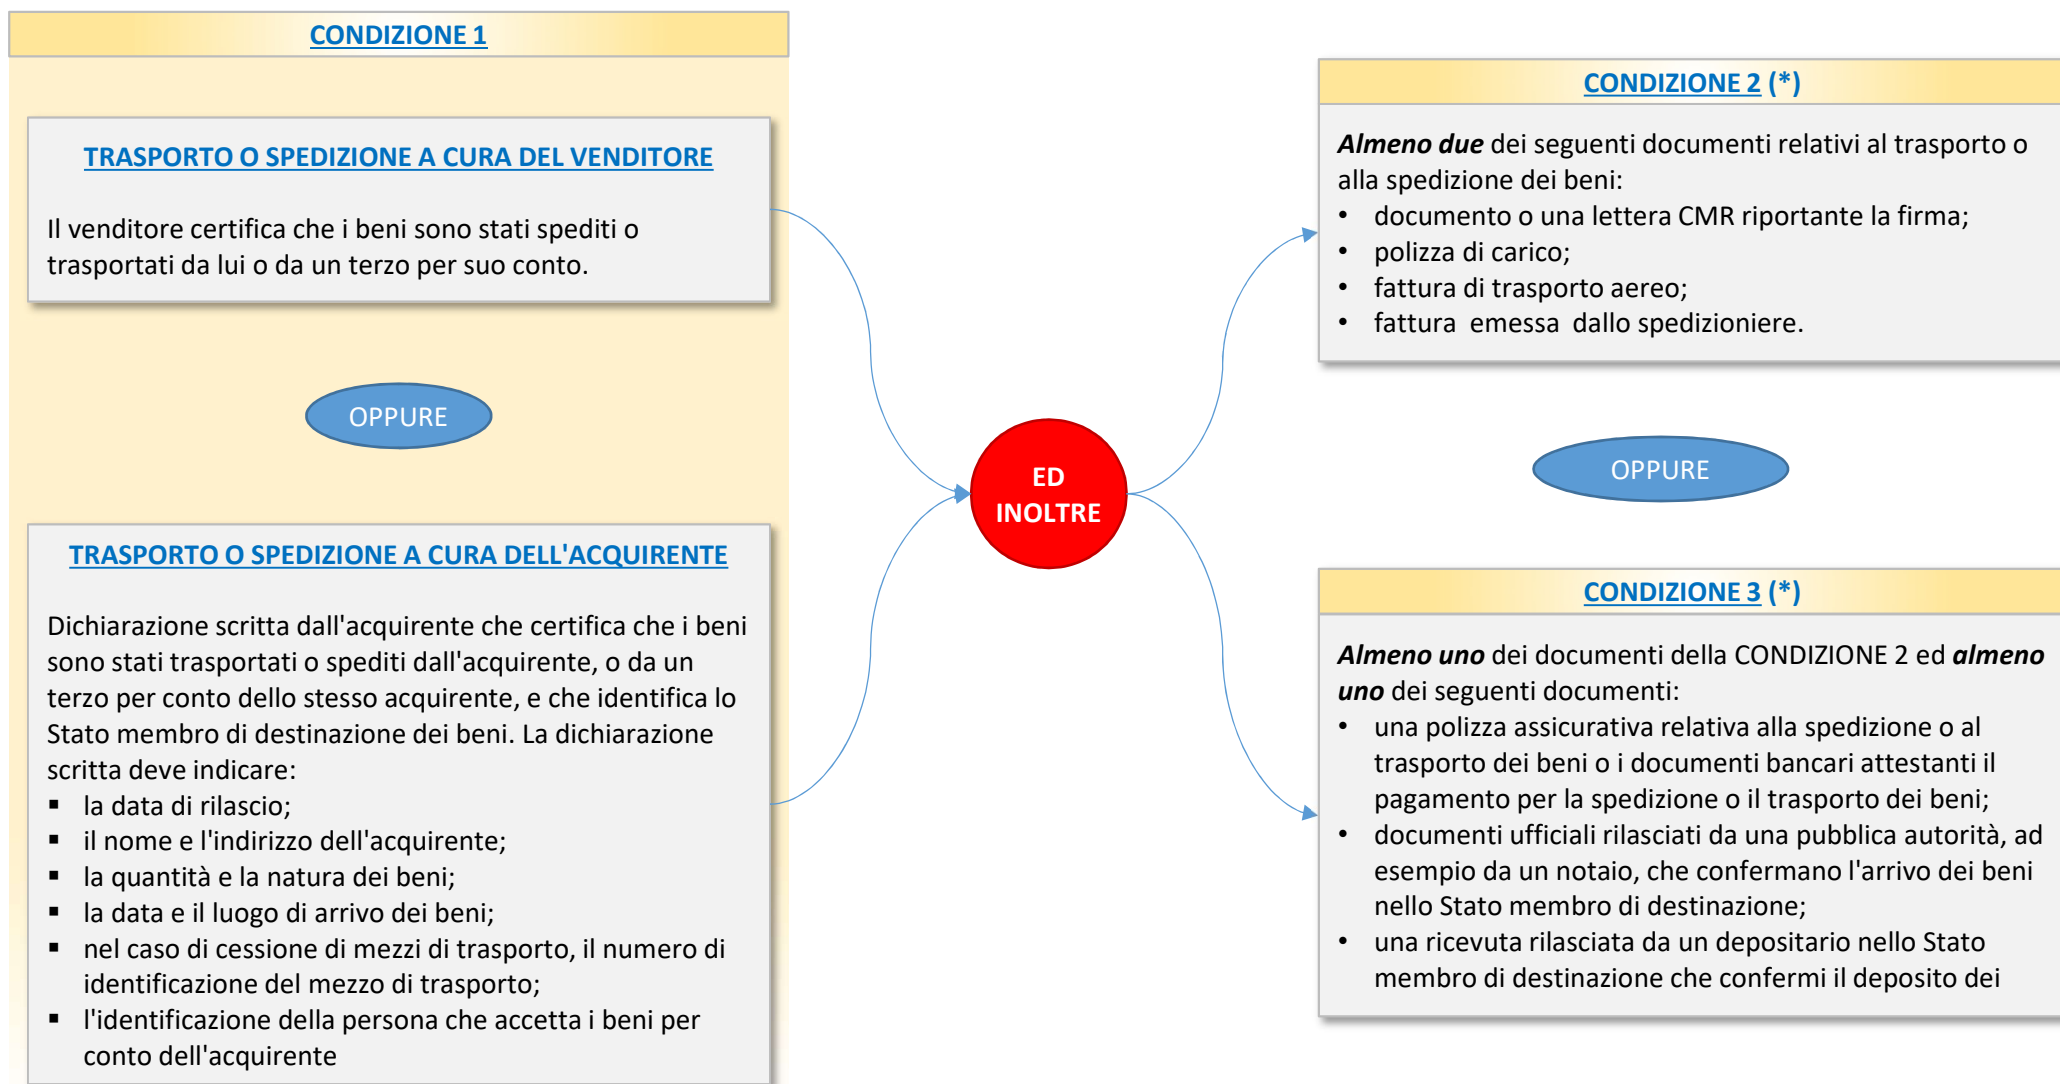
CONDIZIONE 1

TRASPORTO O SPEDIZIONE A CURA DEL VENDITORE

Il venditore certifica che i beni sono stati spediti o trasportati da lui o da un terzo per suo conto.

OPPURE

TRASPORTO O SPEDIZIONE A CURA DELL'ACQUIRENTE

Dichiarazione scritta dall'acquirente che certifica che i beni sono stati trasportati o spediti dall'acquirente, o da un terzo per conto dello stesso acquirente, e che identifica lo Stato membro di destinazione dei beni. La dichiarazione scritta deve indicare:
- la data di rilascio;
- il nome e l'indirizzo dell'acquirente;
- la quantità e la natura dei beni;
- la data e il luogo di arrivo dei beni;
- nel caso di cessione di mezzi di trasporto, il numero di identificazione del mezzo di trasporto;
- l'identificazione della persona che accetta i beni per conto dell'acquirente

ED INOLTRE

CONDIZIONE 2 (*)

**Almeno due** dei seguenti documenti relativi al trasporto o alla spedizione dei beni:
- documento o una lettera CMR riportante la firma;
- polizza di carico;
- fattura di trasporto aereo;
- fattura emessa dallo spedizioniere.

OPPURE

CONDIZIONE 3 (*)

**Almeno uno** dei documenti della CONDIZIONE 2 ed **almeno uno** dei seguenti documenti:
- una polizza assicurativa relativa alla spedizione o al trasporto dei beni o i documenti bancari attestanti il pagamento per la spedizione o il trasporto dei beni;
- documenti ufficiali rilasciati da una pubblica autorità, ad esempio da un notaio, che confermano l'arrivo dei beni nello Stato membro di destinazione;
- una ricevuta rilasciata da un depositario nello Stato membro di destinazione che confermi il deposito dei